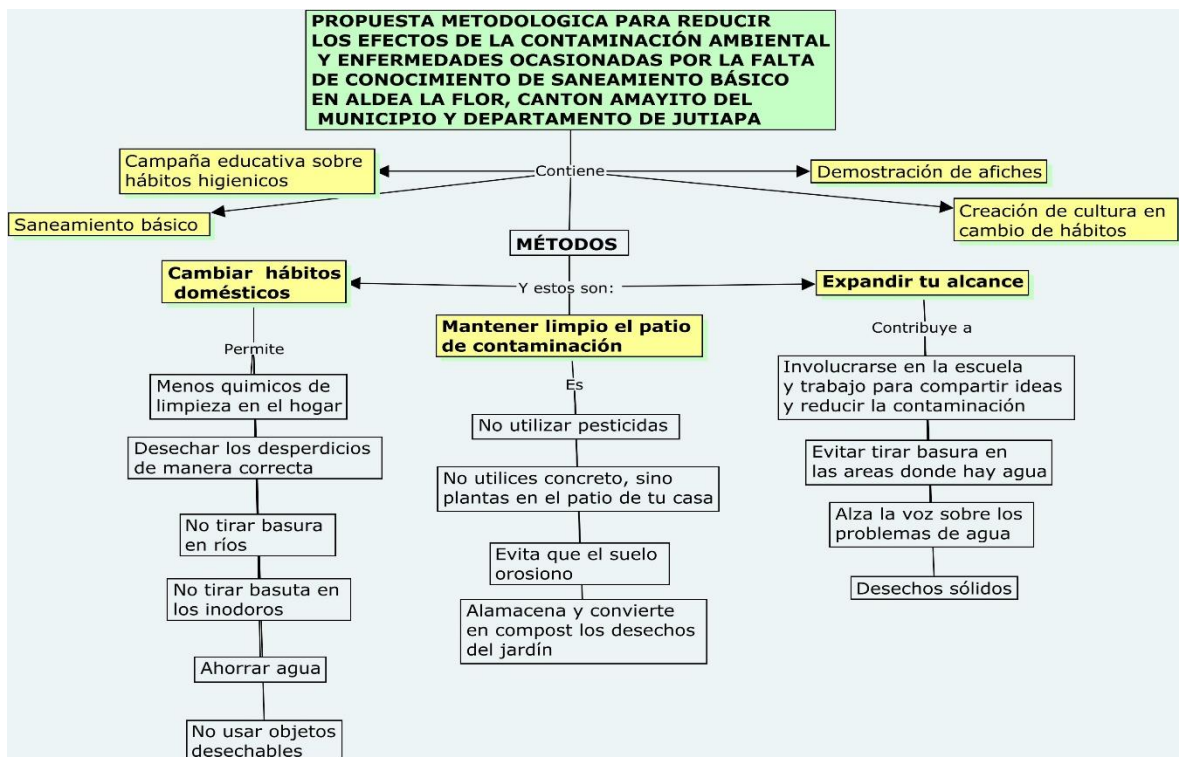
PROPUESTA METODOLOGICA PARA REDUCIR LOS EFECTOS DE LA CONTAMINACIÓN AMBIENTAL Y ENFERMEDADES OCASIONADAS POR LA FALTA DE CONOCIMIENTO DE SANEAMIENTO BÁSICO EN ALDEA LA FLOR, CANTON AMAYITO DEL MUNICIPIO Y DEPARTAMENTO DE JUTIAPA

Contiene

Campaña educativa sobre hábitos higienicos

Saneamiento básico

Demostración de afiches

Creación de cultura en cambio de hábitos

MÉTODOS

Y estos son:

Cambiar hábitos domésticos

Permite

Menos quimicos de limpieza en el hogar

Desechar los desperdicios de manera correcta

No tirar basura en ríos

No tirar basuta en los inodoros

Ahorrar agua

No usar objetos desechables

Mantener limpio el patio de contaminación

Es

No utilizar pesticidas

No utilices concreto, sino plantas en el patio de tu casa

Evita que el suelo orosiono

Alamacena y convierte en compost los desechos del jardín

Expandir tu alcance

Contribuye a

Involucrarse en la escuela y trabajo para compartir ideas y reducir la contaminación

Evitar tirar basura en las areas donde hay agua

Alza la voz sobre los problemas de agua

Desechos sólidos